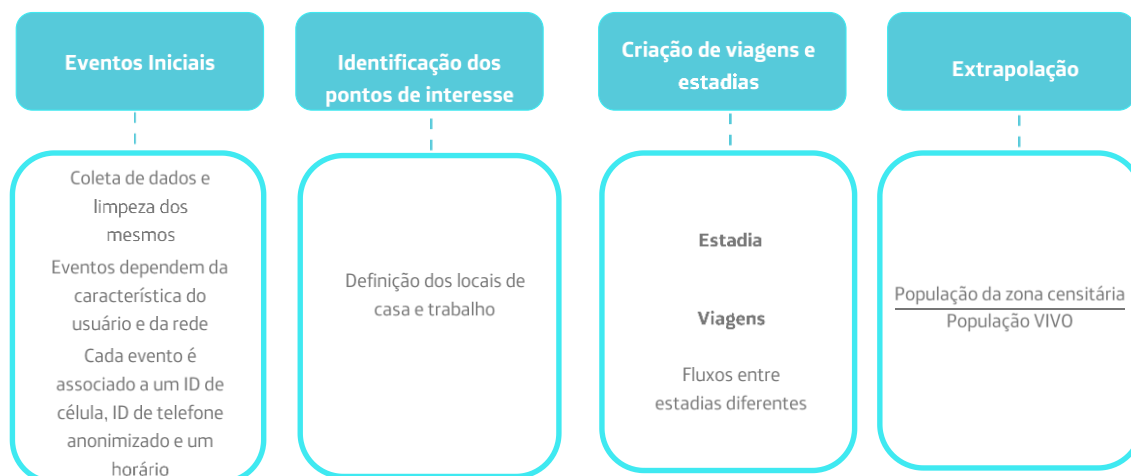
Eventos Iniciais

Coleta de dados e limpeza dos mesmos

Eventos dependem da característica do usuário e da rede

Cada evento é associado a um ID de célula, ID de telefone anonimizado e um horário

Identificação dos pontos de interesse

Definição dos locais de casa e trabalho

Criação de viagens e estadias

Estadia

Viagens

Fluxos entre estadias diferentes

Extrapolação

$\frac{\text{População da zona censitária}}{\text{População VIVO}}$